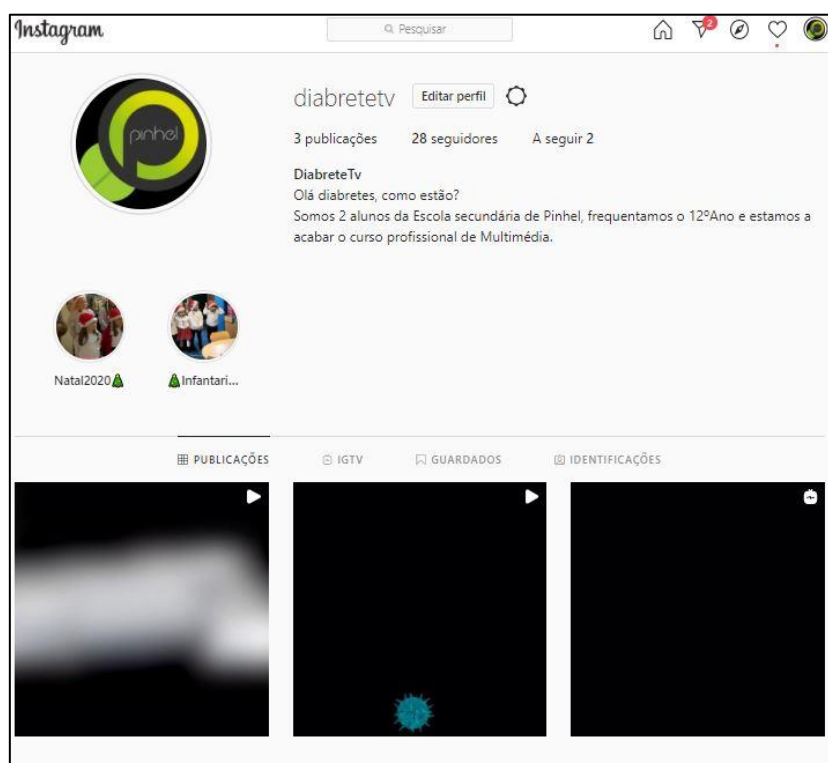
Instagram

Pesquisar

2

pinhel

diabretetv Editar perfil

3 publicações 28 seguidores A seguir 2

DiabreteTv
Olá diabretes, como estão?
Somos 2 alunos da Escola secundária de Pinhel, frequentamos o 12ºAno e estamos a acabar o curso profissional de Multimédia.

Natal2020🎄 🎄Infantari...

PUBLICAÇÕES IGTV GUARDADOS IDENTIFICAÇÕES